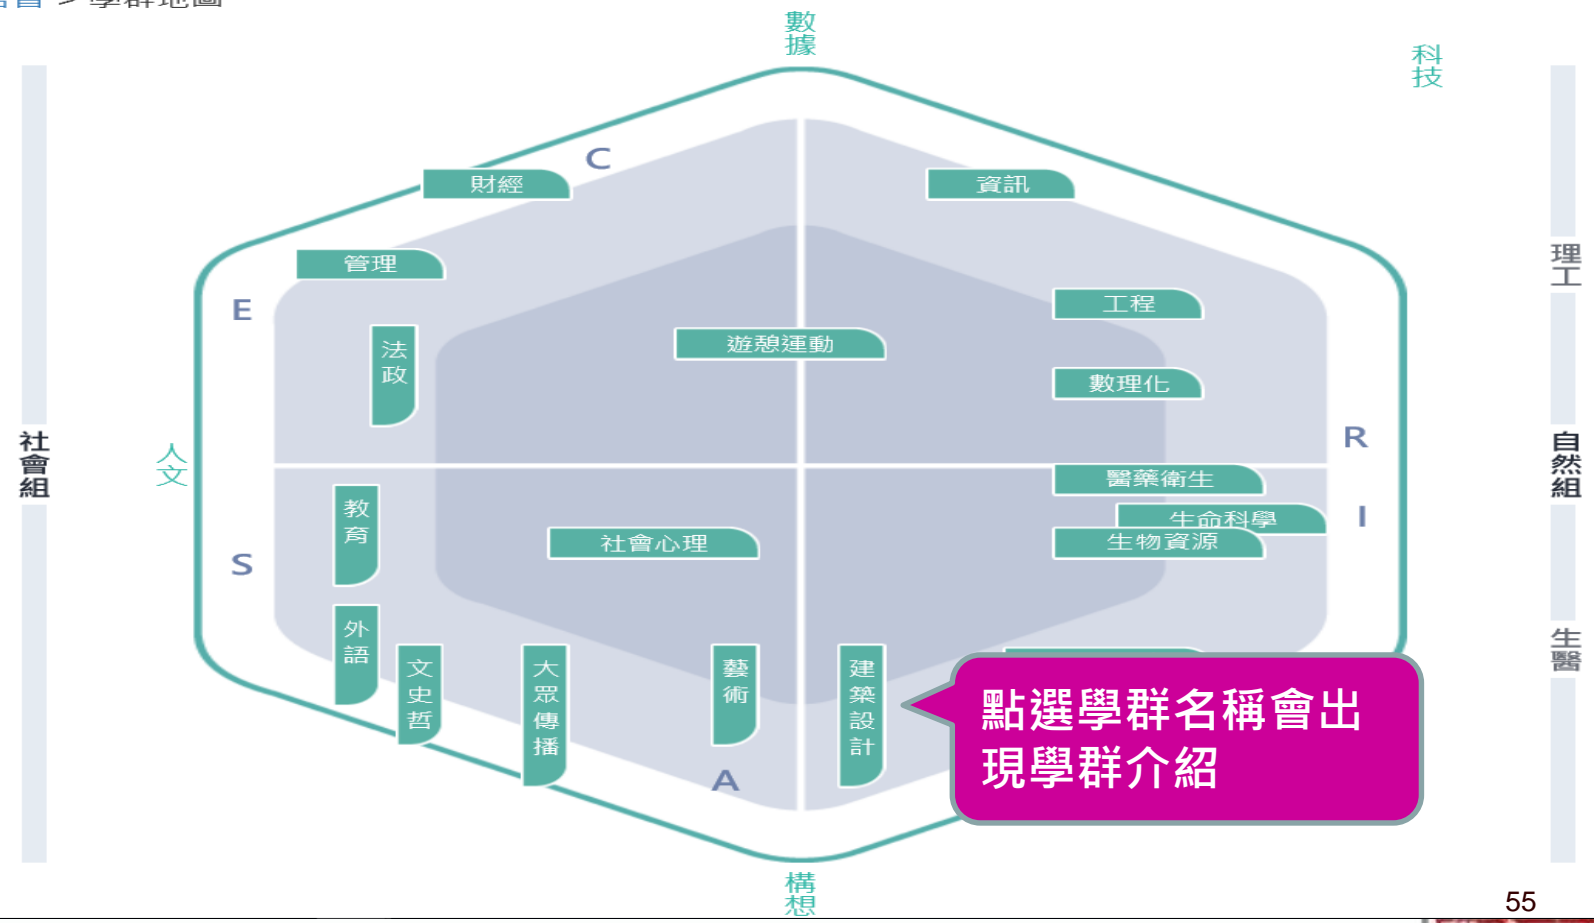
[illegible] > 學群地圖

數據

科技

C

財經

資訊

管理

E

理工

工程

法政

遊憩運動

數理化

R

社會組

人文

自然組

醫藥衛生

教育

生命科學

I

社會心理

生物資源

S

外語

文史哲

大眾傳播

藝術

建築設計

生醫

點選學群名稱會出現學群介紹

A

構想

55